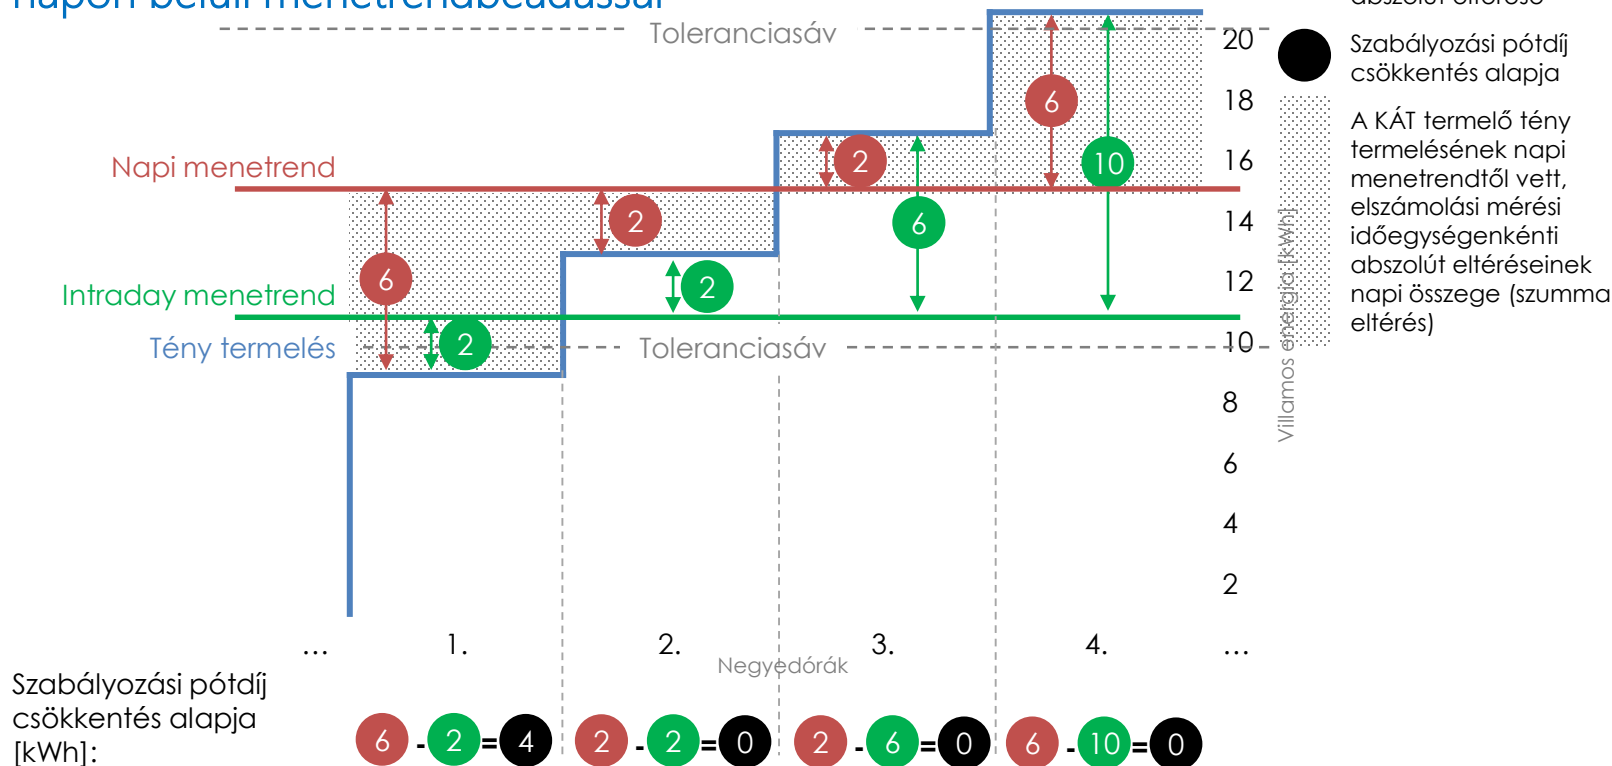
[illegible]

Toleranciasáv

Napi menetrend

Intraday menetrend

Tény termelés

Toleranciasáv

6 2 2 2 2 6 6 10

20
18
16
14
12
10
8
6
4
2

Villamos energia [kWh]

Szabályozási pótdíj csökkentés alapja

A KÁT termelő tény termelésének napi menetrendtől vett, elszámolási mérési időegységenkénti abszolút eltéréseinek napi összege (szumma eltérés)

... 1. 2. 3. 4. ...

Negyedórák

Szabályozási pótdíj csökkentés alapja [kWh]:

6 - 2 = 4   2 - 2 = 0   2 - 6 = 0   6 - 10 = 0